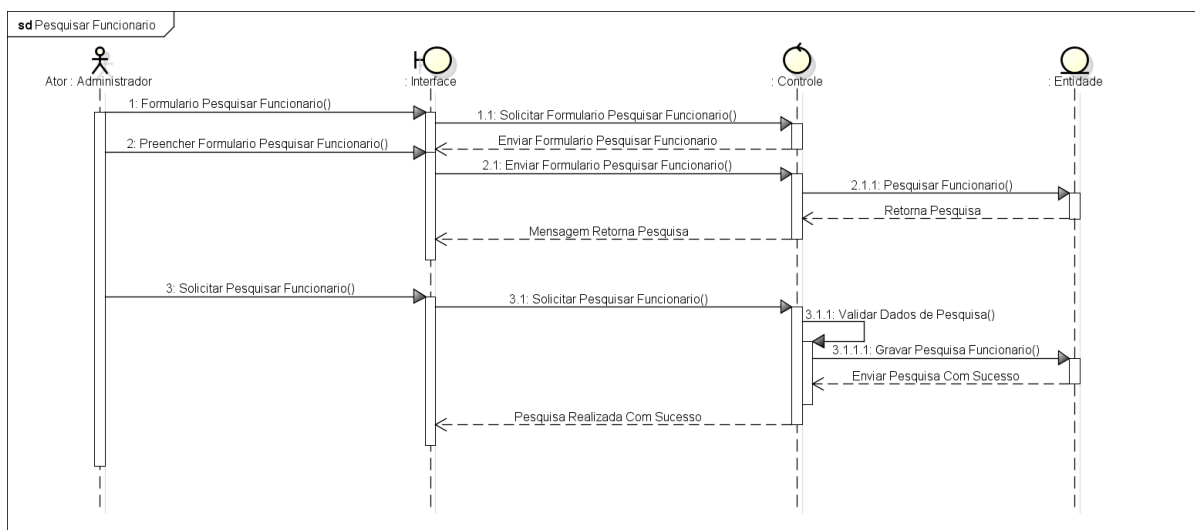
sd Pesquisar Funcionario

Ator : Administrador

: Interface

: Controle

: Entidade

1: Formulario Pesquisar Funcionario()

1.1: Solicitar Formulario Pesquisar Funcionario()

Enviar Formulario Pesquisar Funcionario

2: Preencher Formulario Pesquisar Funcionario()

2.1: Enviar Formulario Pesquisar Funcionario()

2.1.1: Pesquisar Funcionario()

Retorna Pesquisa

Mensagem Retorna Pesquisa

3: Solicitar Pesquisar Funcionario()

3.1: Solicitar Pesquisar Funcionario()

3.1.1: Validar Dados de Pesquisa()

3.1.1.1: Gravar Pesquisa Funcionario()

Enviar Pesquisa Com Sucesso

Pesquisa Realizada Com Sucesso